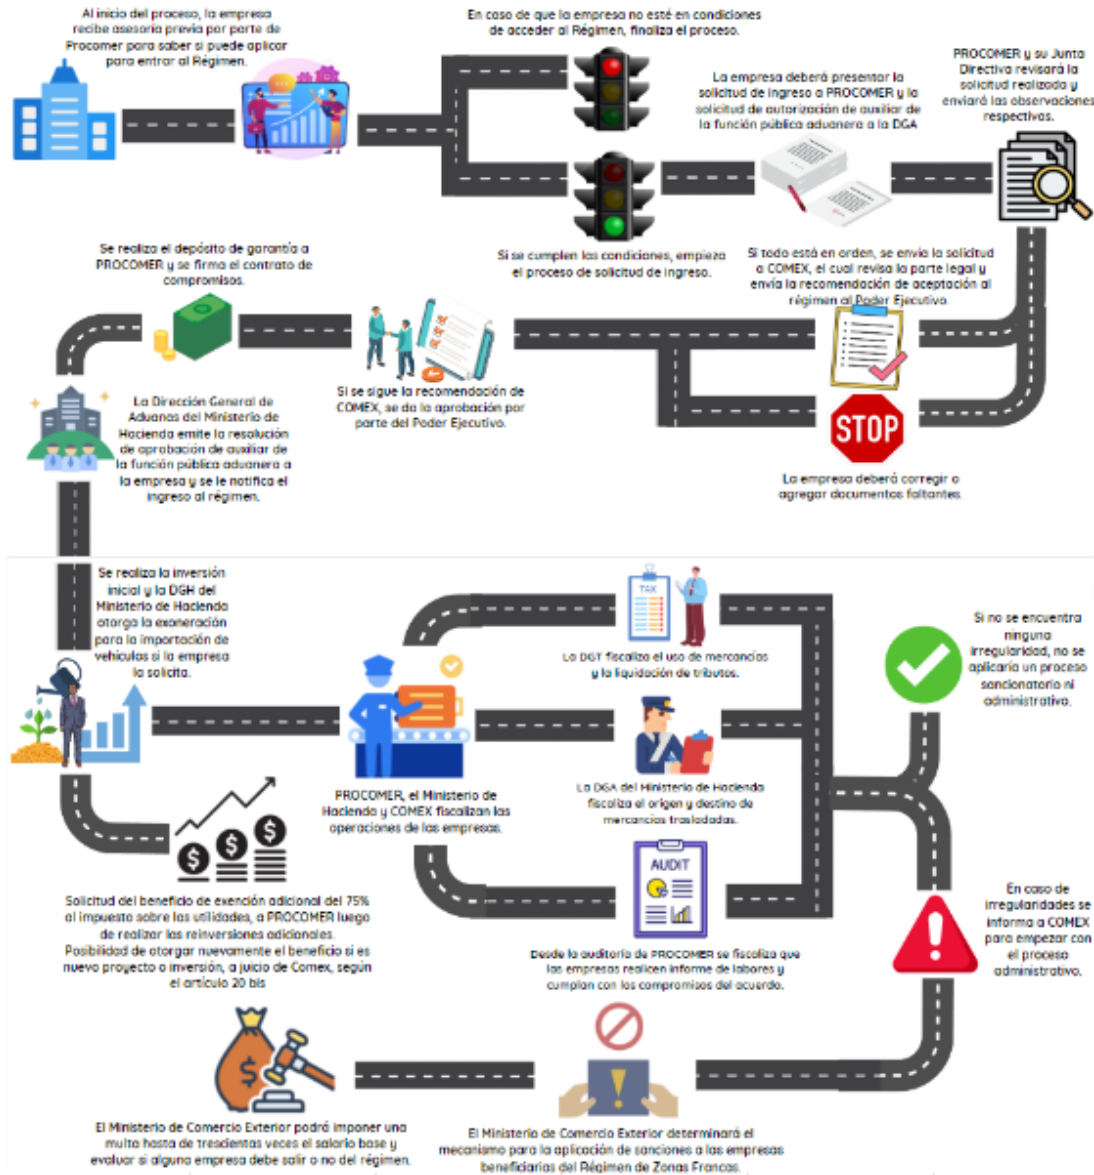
Al inicio del proceso, la empresa recibe asesoría previa por parte de Procomer para saber si puede aplicar para entrar al Régimen.

En caso de que la empresa no esté en condiciones de acceder al Régimen, finaliza el proceso.

La empresa deberá presentar la solicitud de ingreso a PROCOMER y la solicitud de autorización de auxiliar de la función pública aduanera a la DGA

PROCOMER y su Junta Directiva revisará la solicitud realizada y enviará las observaciones respectivas.

Si se cumplen las condiciones, empieza el proceso de solicitud de ingreso.

Si todo está en orden, se envía la solicitud a COMEX, el cual revisa la parte legal y envía la recomendación de aceptación al régimen al Poder Ejecutivo.

Se realiza el depósito de garantía a PROCOMER y se firma el contrato de compromisos.

Si se sigue la recomendación de COMEX, se da la aprobación por parte del Poder Ejecutivo.

STOP

La empresa deberá corregir o agregar documentos faltantes.

La Dirección General de Aduanas del Ministerio de Hacienda emite la resolución de aprobación de auxiliar de la función pública aduanera a la empresa y se le notifica el ingreso al régimen.

Se realiza la inversión inicial y la DGH del Ministerio de Hacienda otorga la exoneración para la importación de vehículos si la empresa la solicita.

TAX

La DGT fiscaliza el uso de mercancías y la liquidación de tributos.

Si no se encuentra ninguna irregularidad, no se aplicaría un proceso sancionatorio ni administrativo.

PROCOMER, el Ministerio de Hacienda y COMEX fiscalizan las operaciones de las empresas.

La DGA del Ministerio de Hacienda fiscaliza el origen y destino de mercancías trasladadas.

AUDIT

Solicitud del beneficio de exención adicional del 75% al impuesto sobre las utilidades, a PROCOMER luego de realizar las reinversiones adicionales.
Posibilidad de otorgar nuevamente el beneficio si es nuevo proyecto o inversión, a juicio de Comex, según el artículo 20 bis

Desde la auditoría de PROCOMER se fiscaliza que las empresas realicen informe de labores y cumplan con los compromisos del acuerdo.

En caso de irregularidades se informa a COMEX para empezar con el proceso administrativo.

El Ministerio de Comercio Exterior podrá imponer una multa hasta de trescientas veces el salario base y evaluar si alguna empresa debe salir o no del régimen.

El Ministerio de Comercio Exterior determinará el mecanismo para la aplicación de sanciones a las empresas beneficiarias del Régimen de Zonas Francas.